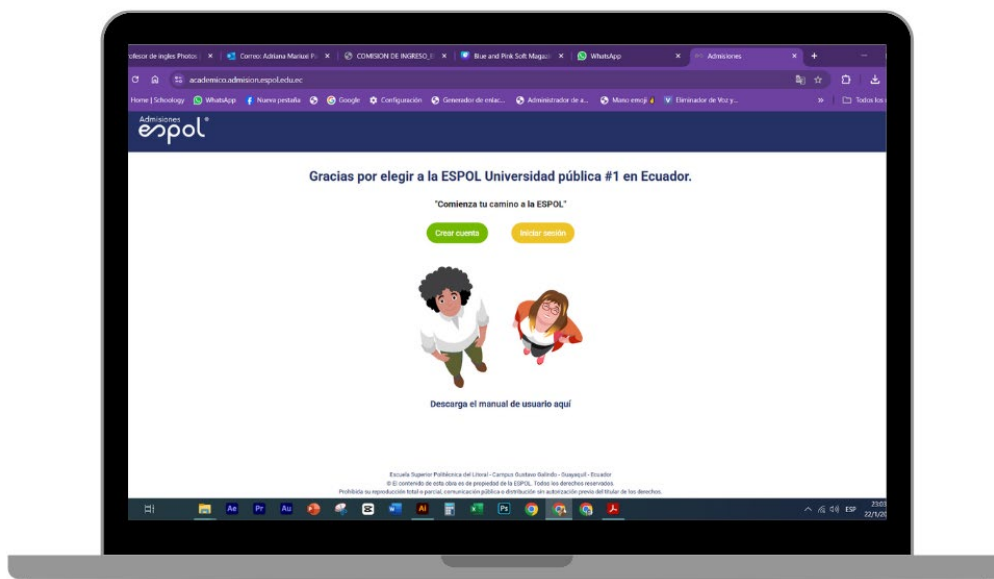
ofesor de ingles Photos | Correo: Adriana Maricel P. | COMISION DE INGRESO_ | Blue and Pink Soft Magaz | WhatsApp | Admisiones

academico.admision.espol.edu.ec

Home | Schoology | WhatsApp | Nueva pestaña | Google | Configuración | Generador de enlac... | Administrador de a... | Mano emoji | Eliminador de Voz y... | Todos los

Admisiones espol

Gracias por elegir a la ESPOL Universidad pública #1 en Ecuador.

"Comienza tu camino a la ESPOL"

Crear cuenta

Iniciar sesión

Descarga el manual de usuario aquí

Escuela Superior Politécnica del Litoral - Campus Gustavo Galindo - Guayaquil - Ecuador
© El contenido de esta obra es de propiedad de la ESPOL. Todos los derechos reservados.
Prohibida su reproducción total o parcial, comunicación pública o distribución sin autorización previa del titular de los derechos.

ESP 21:03 22/1/20